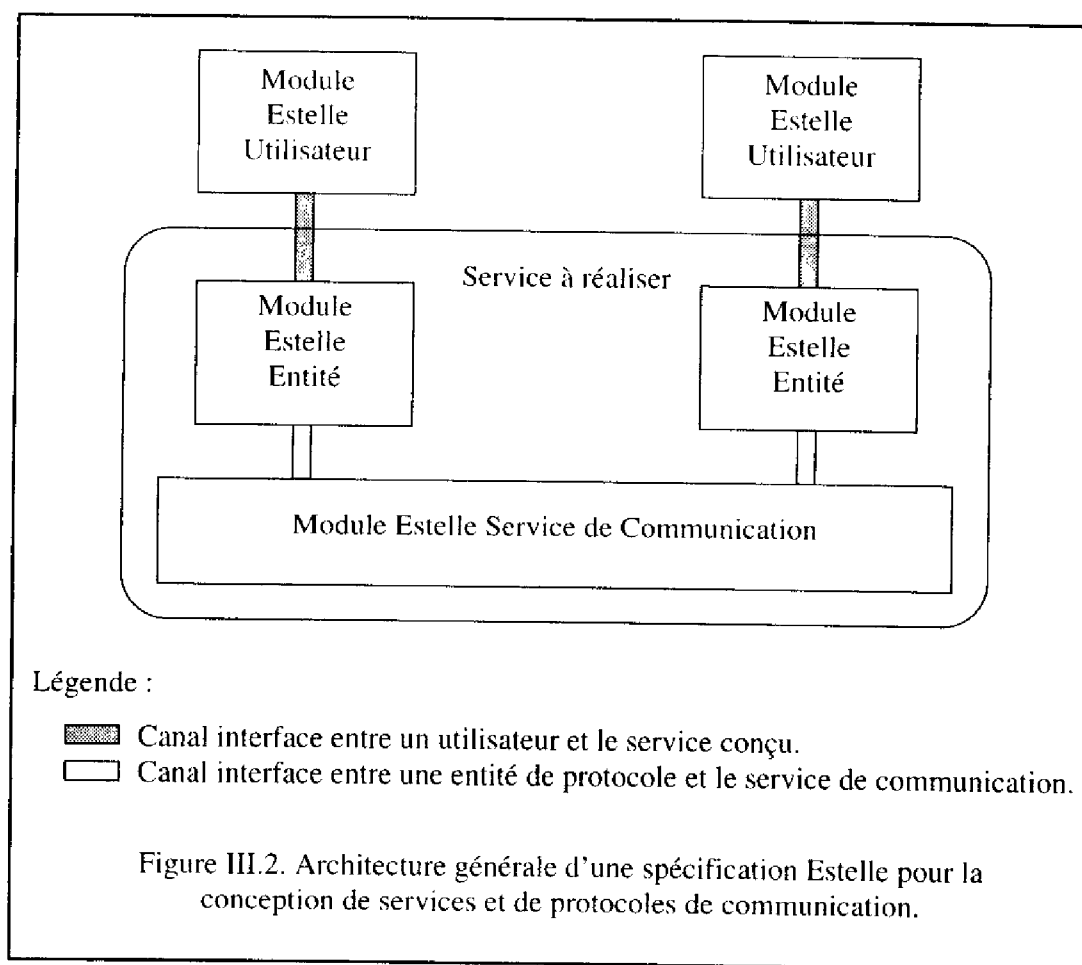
Module Estelle Utilisateur

Module Estelle Utilisateur

Service à réaliser

Module Estelle Entité

Module Estelle Entité

Module Estelle Service de Communication

Légende :

Canal interface entre un utilisateur et le service conçu.
Canal interface entre une entité de protocole et le service de communication.

Figure III.2. Architecture générale d'une spécification Estelle pour la conception de services et de protocoles de communication.